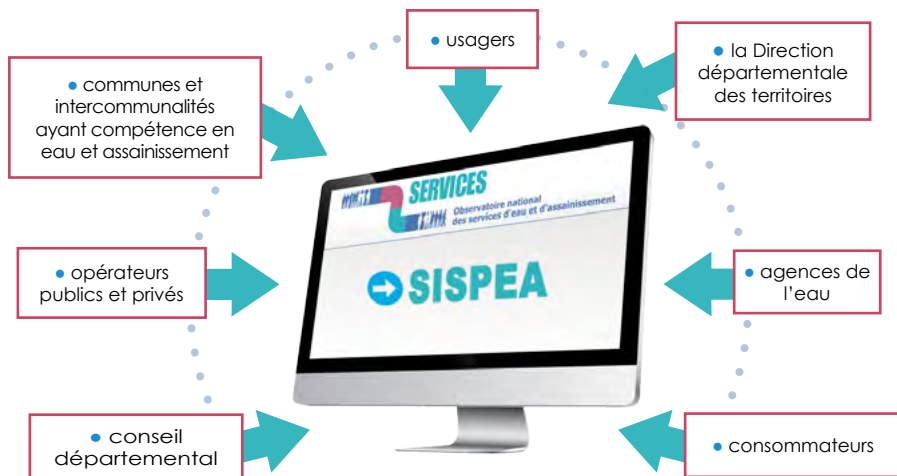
● usagers

● communes et intercommunalités ayant compétence en eau et assainissement

● la Direction départementale des territoires

SERVICES
Observatoire national des services d'eau et d'assainissement

SISPEA

● opérateurs publics et privés

● agences de l'eau

● conseil départemental

● consommateurs